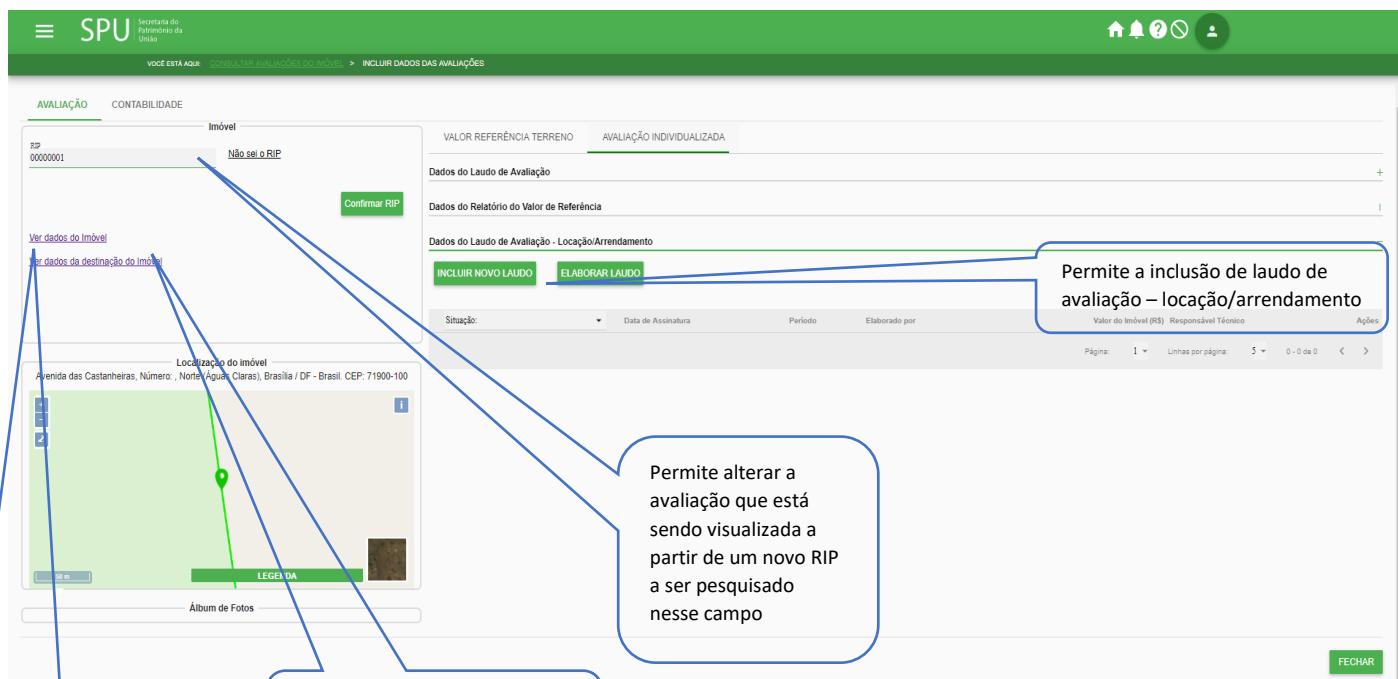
SPU Secretaria do Patrimônio da União

VOCÊ ESTÁ AQUI: CONSULTAR AVALIAÇÕES DO IMÓVEL > INCLUIR DADOS DAS AVALIAÇÕES

AVALIAÇÃO CONTABILIDADE

Imóvel

RIP
00000001

Não sei o RIP

Confirmar RIP

Ver dados do Imóvel

Ver dados da destinação do imóvel

Localização do imóvel
Avenida das Castanheiras, Número: , Norte (Águas Claras), Brasília / DF - Brasil. CEP: 71900-100

50 m

LEGENDA

Álbum de Fotos

VALOR REFERÊNCIA TERRENO AVALIAÇÃO INDIVIDUALIZADA

Dados do Laudo de Avaliação

Dados do Relatório do Valor de Referência

Dados do Laudo de Avaliação - Locação/Arrendamento

INCLUIR NOVO LAUDO ELABORAR LAUDO

Permite a inclusão de laudo de avaliação – locação/arrendamento

| Situação: | Data de Assinatura | Período | Elaborado por | Valor do Imóvel (R$) | Responsável Técnico | Ações |
|---|---|---|---|---|---|---|

Página: 1 Linhas por página: 5 0 - 0 de 0

Permite alterar a avaliação que está sendo visualizada a partir de um novo RIP a ser pesquisado nesse campo

FECHAR